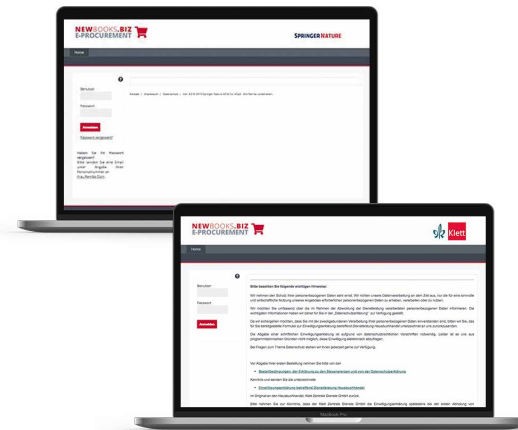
NEWBOOKS.BIZ
E-PROCUREMENT

SPRINGER NATURE

Home

Benutzer

Passwort

Anmelden

Passwort vergessen?

Haben Sie Ihr Passwort vergessen? Bitte senden Sie eine Email unter Angabe Ihrer Personalnummer an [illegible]

NEWBOOKS.BIZ
E-PROCUREMENT

Klett

Home

Benutzer

Passwort

Anmelden

Bitte beachten Sie folgende wichtigen Hinweise:

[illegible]

MacBook Pro